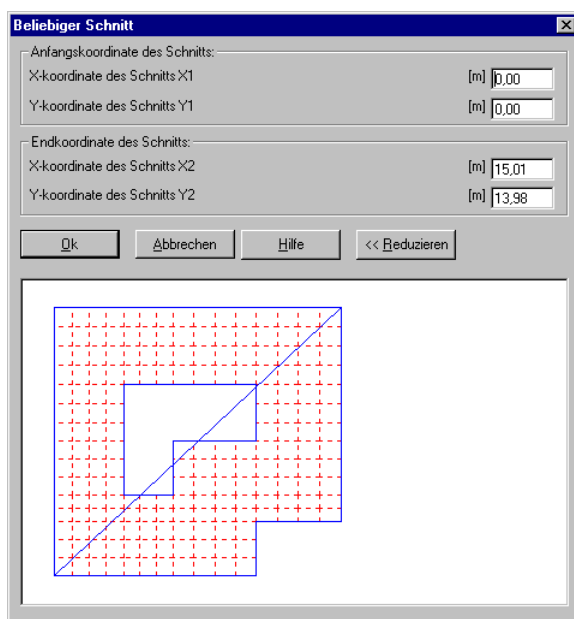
Beliebiger Schnitt

Anfangskoordinate des Schnitts:

X-koordinate des Schnitts X1 [m] 0,00

Y-koordinate des Schnitts Y1 [m] 0,00

Endkoordinate des Schnitts:

X-koordinate des Schnitts X2 [m] 15,01

Y-koordinate des Schnitts Y2 [m] 13,98

Ok Abbrechen Hilfe << Reduzieren